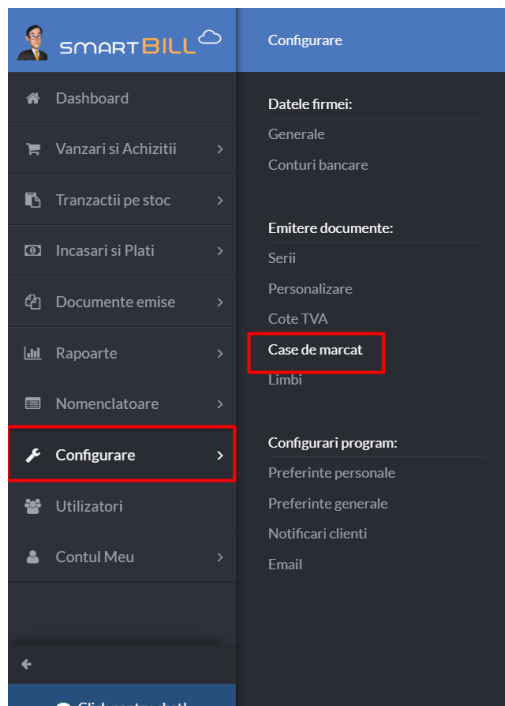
SMARTBILL

Dashboard

Vanzari si Achizitii

Tranzactii pe stoc

Incasari si Plati

Documente emise

Rapoarte

Nomenclatoare

Configurare

Utilizatori

Contul Meu

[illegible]

Configurare

Datele firmei:

Generale

Conturi bancare

Emitere documente:

Serii

Personalizare

Cote TVA

Case de marcat

Limbi

Configurari program:

Preferinte personale

Preferinte generale

Notificari clienti

Email